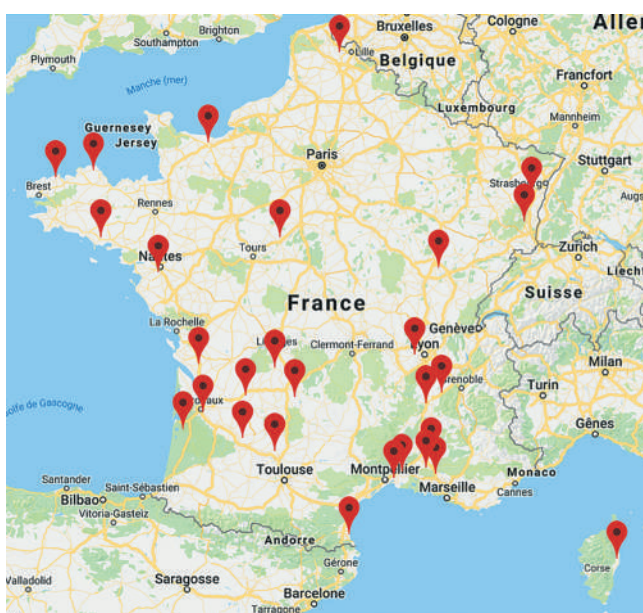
Brighton
Southampton
Plymouth
Bruxelles
Cologne
Allem
Lille
Belgique
Francfort
Manche (mer)
Luxembourg
Mannheim
Guernesey
Jersey
Paris
Stuttgart
Brest
Strasbourg
Rennes
Augs
Tours
Zurich
Nantes
Liecht
France
Suisse
La Rochelle
Genève
Clermont-Ferrand
Lyon
Limoges
Milan
Grenoble
Turin
Golfe de Gascogne
Bordeaux
Gênes
Toulouse
Monaco
Santander
Saint-Sébastien
Montpellier
Marseille
Cannes
Bilbao
Vitoria-Gasteiz
Andorre
Gérone
Corse
Valladolid
Saragosse
Barcelone
Tarragone